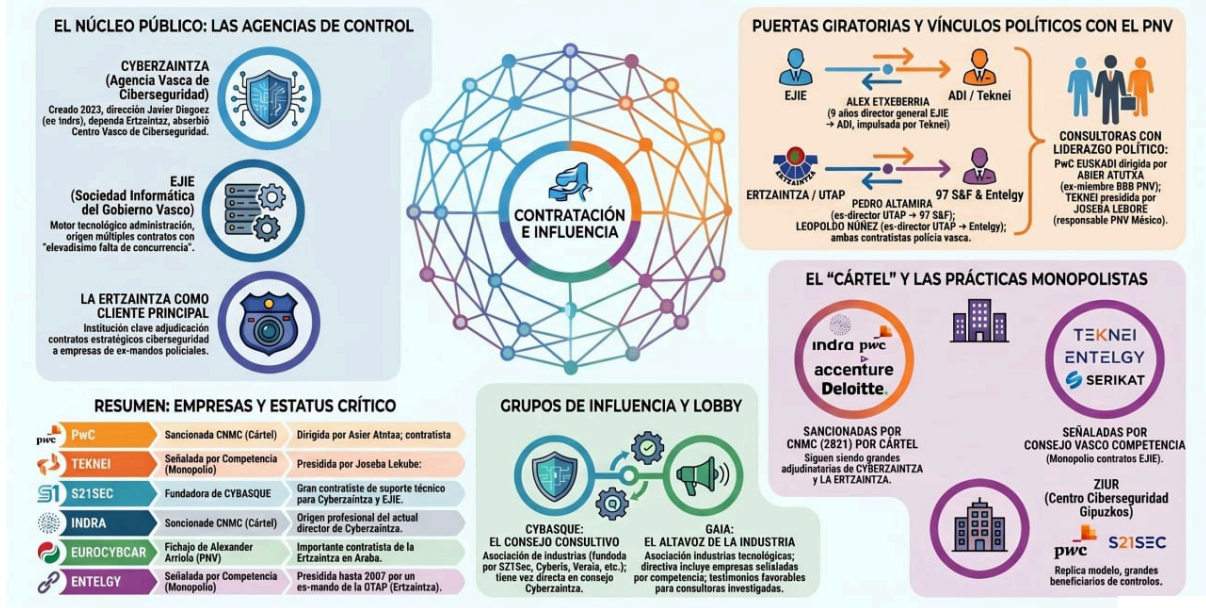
EL NÚCLEO PÚBLICO: LAS AGENCIAS DE CONTROL

CYBERZAINTZA (Agencia Vasca de Ciberseguridad)
Creado 2023, dirección Javier Diegoez (ee indrs), dependa Ertzaintzaz, abserbió Centro Vasco de Ciberseguridad.

EJIE (Sociedad Informática del Gobierno Vasco)
Motor tecnológico administración, origen múltiples contratos con "elevadisimo falta de concurrencia".

LA ERTZAINTZA COMO CLIENTE PRINCIPAL
Institución clave adjudicación contratos estratégicos ciberseguridad a empresas de ex-mandos policiales.

CONTRATACIÓN E INFLUENCIA

PUERTAS GIRATORIAS Y VÍNCULOS POLÍTICOS CON EL PNV

EJIE
ADI / Teknei
ALEX ETXEBERRIA
(9 años director general EJIE → ADI, impulsada por Teknei)

ERTZAINTZA
ERTZAINTZA / UTAP
97 S&F & Entelgy
PEDRO ALTAMIRA
(es-director UTAP → 97 S&F);
LEOPOLDO NÚÑEZ (es-director UTAP → Entelgy);
ambas contratistas policía vasca.

CONSULTORAS CON LIDERAZGO POLÍTICO:
PwC EUSKADI dirigida por ABIER ATUTXA (ex-miembre BBB PNV);
TEKNEI presidida por JOSEBA LEBORE (responsable PNV Mésico).

EL "CÁRTEL" Y LAS PRÁCTICAS MONOPOLISTAS

indra pwc accenture Deloitte.
SANCIONADAS POR CNMC (2821) POR CÁRTEL
Siguen siendo grandes adjudinatarias de CYBERZAINTZA y LA ERTZAINTZA.

TEKNEI ENTELGY SERIKAT
SEÑALADAS POR CONSEJO VASCO COMPETENCIA
(Monopolio contratos EJIE).

ZIUR (Centro Ciberseguridad Gipuzkos)
pwc S21SEC
Replica modelo, grandes beneficiarios de controlos.

RESUMEN: EMPRESAS Y ESTATUS CRÍTICO

| | | |
|---|---|---|
| pwc PwC | Sancionada CNMC (Cártel) | Dirigida por Asier Atntaz; contratista |
| TEKNEI | Señalada por Competencia (Monopolio) | Presidida por Joseba Lekube: |
| S21SEC | Fundadora de CYBASQUE | Gran contratiste de suporte técnico para Cyberzaintza y EJIE. |
| INDRA | Soncionade CNMC (Cártel) | Origen profesional del actual director de Cyberzaintza. |
| EUROCYBCAR | Fichajo de Alexander Arriola (PNV) | Importante contratista de la Ertzaintza en Araba. |
| ENTELGY | Señalada por Competencia (Monopolio) | Presidida hasta 2007 por un es-mando de la OTAP (Ertzaintza). |

GRUPOS DE INFLUENCIA Y LOBBY

CYBASQUE: EL CONSEJO CONSULTIVO
Asociación de industrias (fundoda por S21Sec, Cyberis, Veraia, etc.); tiene vez directa en consejo Cyberzaintza.

GAIA: EL ALTAVOZ DE LA INDUSTRIA
Asociación industrias tecnológicas; directiva incluye empresas seliadadas por competencia; testimonios favorables para consultoras investigadas.